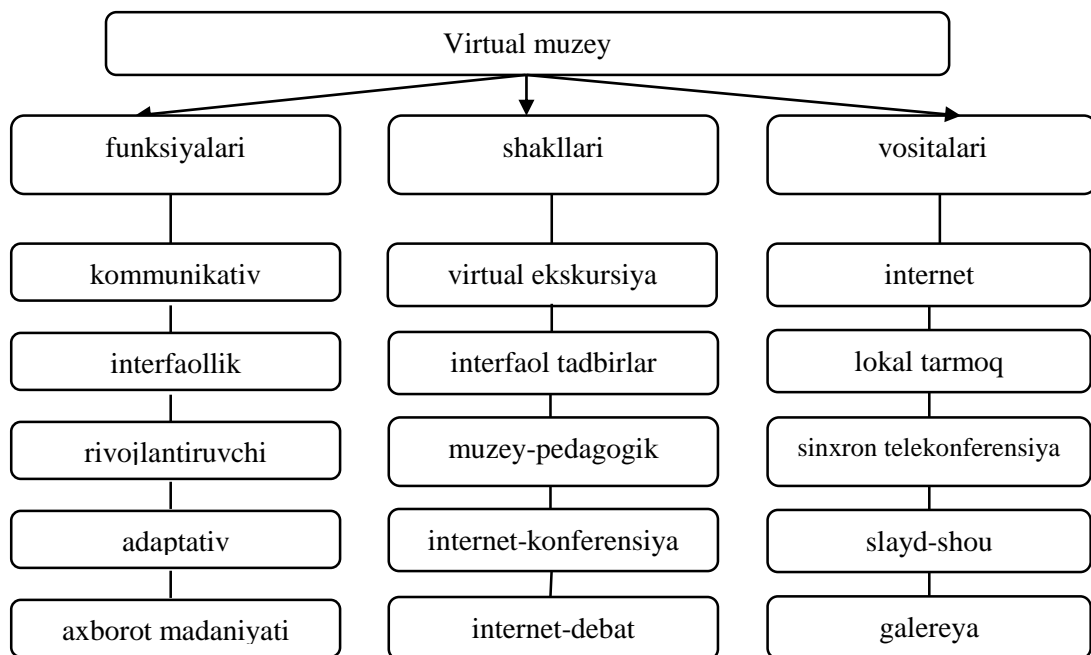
Virtual muzey

funksiyalari

kommunikativ

interfaollik

rivojlantiruvchi

adaptativ

axborot madaniyati

shakllari

virtual ekskursiya

interfaol tadbirlar

muzey-pedagogik

internet-konferensiya

internet-debat

vositalari

internet

lokal tarmoq

sinxron telekonferensiya

slayd-shou

galereya